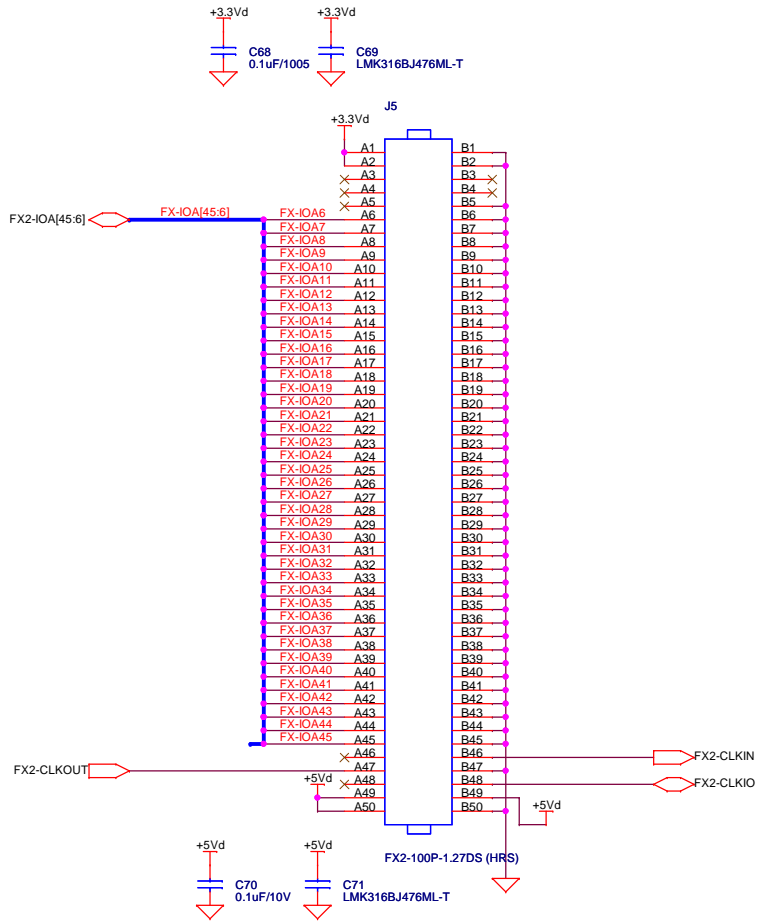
+3.3Vd
C68
0.1uF/1005

+3.3Vd
C69
LMK316BJ476ML-T

J5
+3.3Vd

FX2-IOA[45:6]
FX-IOA[45:6]

A1 B1
A2 B2
A3 B3
A4 B4
A5 B5
FX-IOA6 A6 B6
FX-IOA7 A7 B7
FX-IOA8 A8 B8
FX-IOA9 A9 B9
FX-IOA10 A10 B10
FX-IOA11 A11 B11
FX-IOA12 A12 B12
FX-IOA13 A13 B13
FX-IOA14 A14 B14
FX-IOA15 A15 B15
FX-IOA16 A16 B16
FX-IOA17 A17 B17
FX-IOA18 A18 B18
FX-IOA19 A19 B19
FX-IOA20 A20 B20
FX-IOA21 A21 B21
FX-IOA22 A22 B22
FX-IOA23 A23 B23
FX-IOA24 A24 B24
FX-IOA25 A25 B25
FX-IOA26 A26 B26
FX-IOA27 A27 B27
FX-IOA28 A28 B28
FX-IOA29 A29 B29
FX-IOA30 A30 B30
FX-IOA31 A31 B31
FX-IOA32 A32 B32
FX-IOA33 A33 B33
FX-IOA34 A34 B34
FX-IOA35 A35 B35
FX-IOA36 A36 B36
FX-IOA37 A37 B37
FX-IOA38 A38 B38
FX-IOA39 A39 B39
FX-IOA40 A40 B40
FX-IOA41 A41 B41
FX-IOA42 A42 B42
FX-IOA43 A43 B43
FX-IOA44 A44 B44
FX-IOA45 A45 B45
A46 B46
A47 B47
A48 B48
A49 B49
A50 B50

FX2-CLKIN
FX2-CLKOUT
FX2-CLKIO
+5Vd
+5Vd

FX2-100P-1.27DS (HRS)

+5Vd
C70
0.1uF/10V

+5Vd
C71
LMK316BJ476ML-T